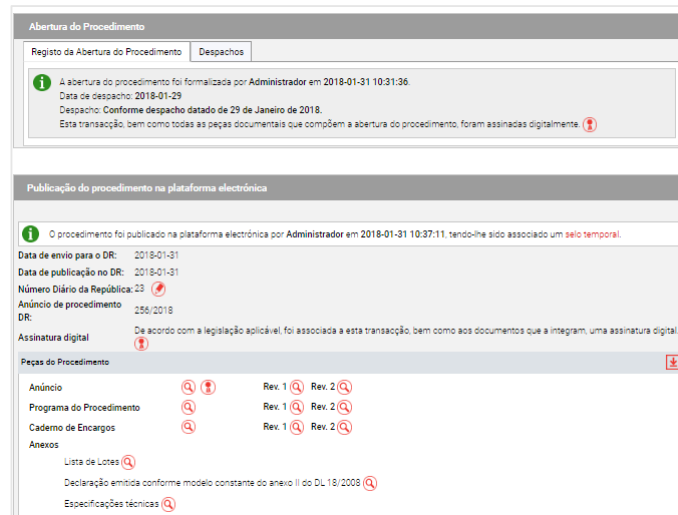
Abertura do Procedimento

Registo da Abertura do Procedimento | Despachos

A abertura do procedimento foi formalizada por Administrador em 2018-01-31 10:31:36.
Data de despacho: 2018-01-29
Despacho: Conforme despacho datado de 29 de Janeiro de 2018.
Esta transacção, bem como todas as peças documentais que compõem a abertura do procedimento, foram assinadas digitalmente.

Publicação do procedimento na plataforma electrónica

O procedimento foi publicado na plataforma electrónica por Administrador em 2018-01-31 10:37:11, tendo-lhe sido associado um selo temporal.

Data de envio para o DR: 2018-01-31
Data de publicação no DR: 2018-01-31
Número Diário da República: 23
Anúncio de procedimento DR: 256/2018
Assinatura digital: De acordo com a legislação aplicável, foi associada a esta transacção, bem como aos documentos que a integram, uma assinatura digital.

Peças do Procedimento

Anúncio Rev. 1 Rev. 2
Programa do Procedimento Rev. 1 Rev. 2
Caderno de Encargos Rev. 1 Rev. 2
Anexos
Lista de Lotes
Declaração emitida conforme modelo constante do anexo II do DL 18/2008
Especificações técnicas